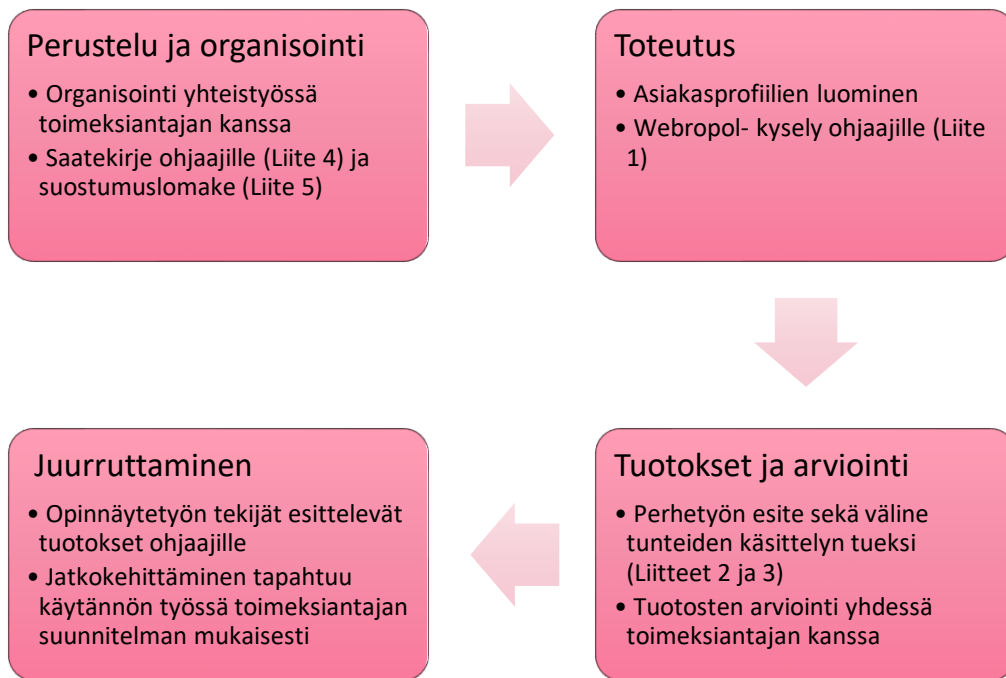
Perustelu ja organisointi

• Organisointi yhteistyössä toimeksiantajan kanssa
• Saatekirje ohjaajille (Liite 4) ja suostumuslomake (Liite 5)

Toteutus

• Asiakasprofiilien luominen
• Webropol- kysely ohjaajille (Liite 1)

Tuotokset ja arviointi

• Perhetyön esite sekä väline tunteiden käsittelyn tueksi (Liitteet 2 ja 3)
• Tuotosten arviointi yhdessä toimeksiantajan kanssa

Juurruttaminen

• Opinnäytetyön tekijät esittelevät tuotokset ohjaajille
• Jatkokehittäminen tapahtuu käytännön työssä toimeksiantajan suunnitelman mukaisesti